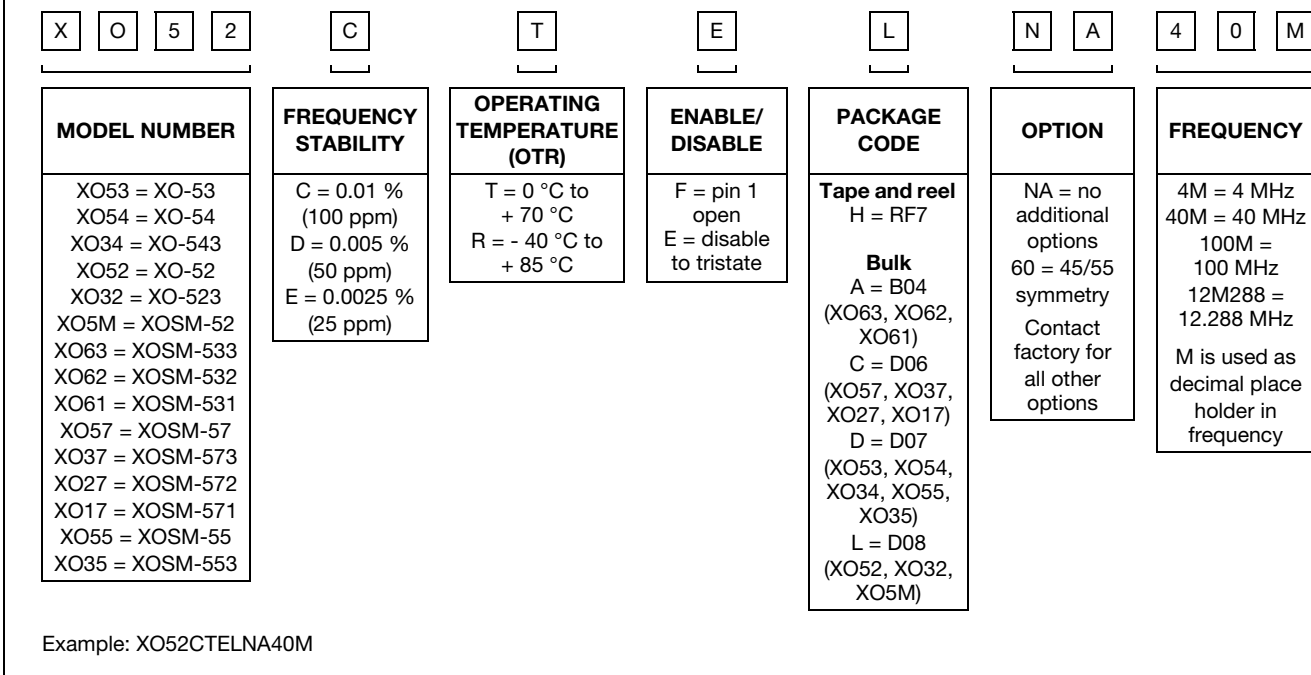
X O 5 2 C T E L N A 4 0 M

MODEL NUMBER
XO53 = XO-53
XO54 = XO-54
XO34 = XO-543
XO52 = XO-52
XO32 = XO-523
XO5M = XOSM-52
XO63 = XOSM-533
XO62 = XOSM-532
XO61 = XOSM-531
XO57 = XOSM-57
XO37 = XOSM-573
XO27 = XOSM-572
XO17 = XOSM-571
XO55 = XOSM-55
XO35 = XOSM-553

FREQUENCY STABILITY
C = 0.01 % (100 ppm)
D = 0.005 % (50 ppm)
E = 0.0025 % (25 ppm)

OPERATING TEMPERATURE (OTR)
T = 0 °C to + 70 °C
R = - 40 °C to + 85 °C

ENABLE/ DISABLE
F = pin 1 open
E = disable to tristate

PACKAGE CODE
Tape and reel
H = RF7

Bulk
A = B04 (XO63, XO62, XO61)
C = D06 (XO57, XO37, XO27, XO17)
D = D07 (XO53, XO54, XO34, XO55, XO35)
L = D08 (XO52, XO32, XO5M)

OPTION
NA = no additional options
60 = 45/55 symmetry
Contact factory for all other options

FREQUENCY
4M = 4 MHz
40M = 40 MHz
100M = 100 MHz
12M288 = 12.288 MHz
M is used as decimal place holder in frequency

Example: XO52CTELNA40M